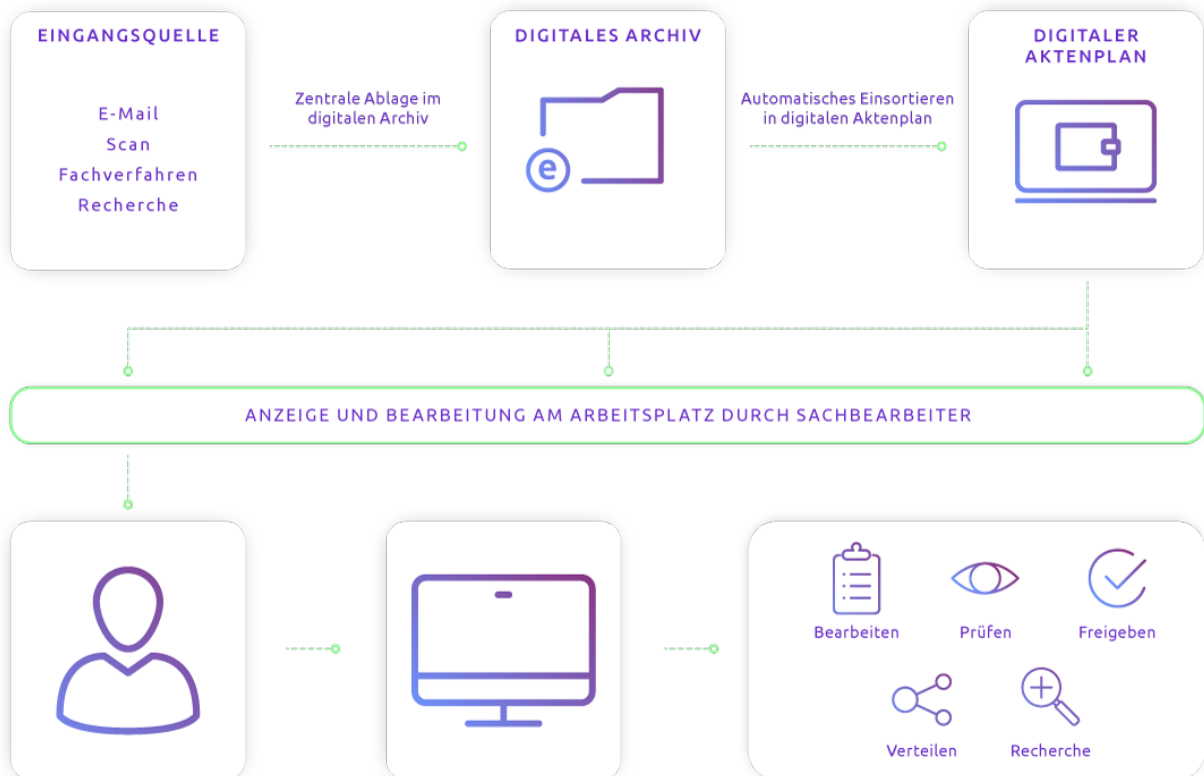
EINGANGSQUELLE

E-Mail
Scan
Fachverfahren
Recherche

Zentrale Ablage im digitalen Archiv

DIGITALES ARCHIV

e

Automatisches Einsortieren in digitalen Aktenplan

DIGITALER AKTENPLAN

ANZEIGE UND BEARBEITUNG AM ARBEITSPLATZ DURCH SACHBEARBEITER

Bearbeiten

Prüfen

Freigeben

Verteilen

Recherche